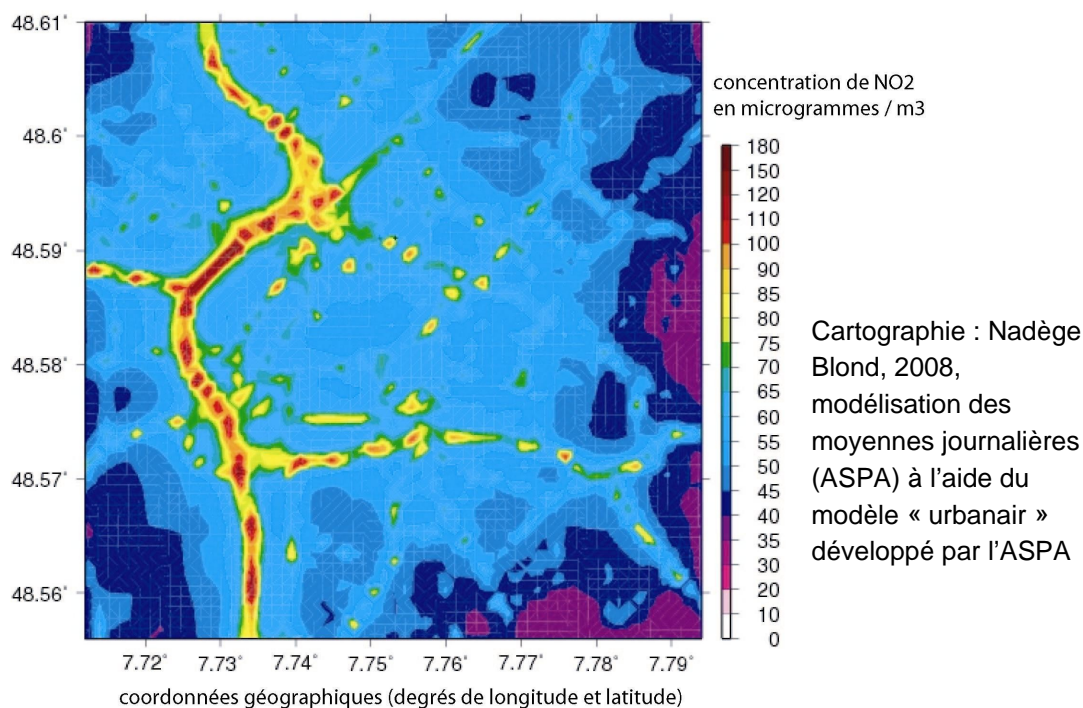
48.61°
48.6°
48.59°
48.58°
48.57°
48.56°

7.72° 7.73° 7.74° 7.75° 7.76° 7.77° 7.78° 7.79°

coordonnées géographiques (degrés de longitude et latitude)

concentration de NO2 en microgrammes / m3

180
150
120
110
100
90
85
80
75
70
65
60
55
50
45
40
35
30
20
10
0

Cartographie : Nadège Blond, 2008, modélisation des moyennes journalières (ASPA) à l'aide du modèle « urbanair » développé par l'ASPA